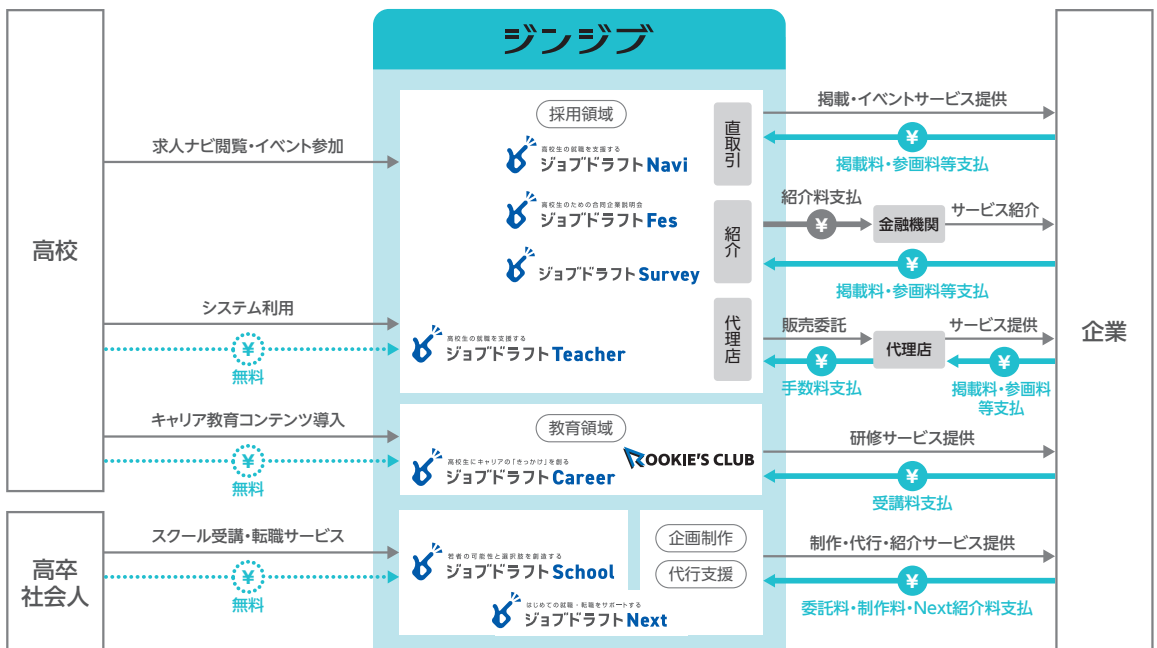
ジンジブ

高校

求人ナビ閲覧・イベント参加

システム利用

¥
無料

キャリア教育コンテンツ導入

¥
無料

高卒
社会人

スクール受講・転職サービス

¥
無料

採用領域

高校生の就職を支援する
ジョブドラフトNavi

高校生のための合同企業説明会
ジョブドラフトFes

ジョブドラフトSurvey

高校生の就職を支援する
ジョブドラフトTeacher

直取引

紹介

代理店

教育領域

高校生にキャリアの「きっかけ」を創る
ジョブドラフトCareer

ROOKIE'S CLUB

若者の可能性と選択肢を創造する
ジョブドラフトSchool

はじめての就職・転職をサポートする
ジョブドラフトNext

企画制作

代行支援

掲載・イベントサービス提供

¥
掲載料・参画料等支払

紹介料支払

¥

金融機関

サービス紹介

¥
掲載料・参画料等支払

販売委託

代理店

サービス提供

¥
手数料支払

¥
掲載料・参画料等支払

研修サービス提供

¥
受講料支払

制作・代行・紹介サービス提供

¥
委託料・制作料・Next紹介料支払

企業